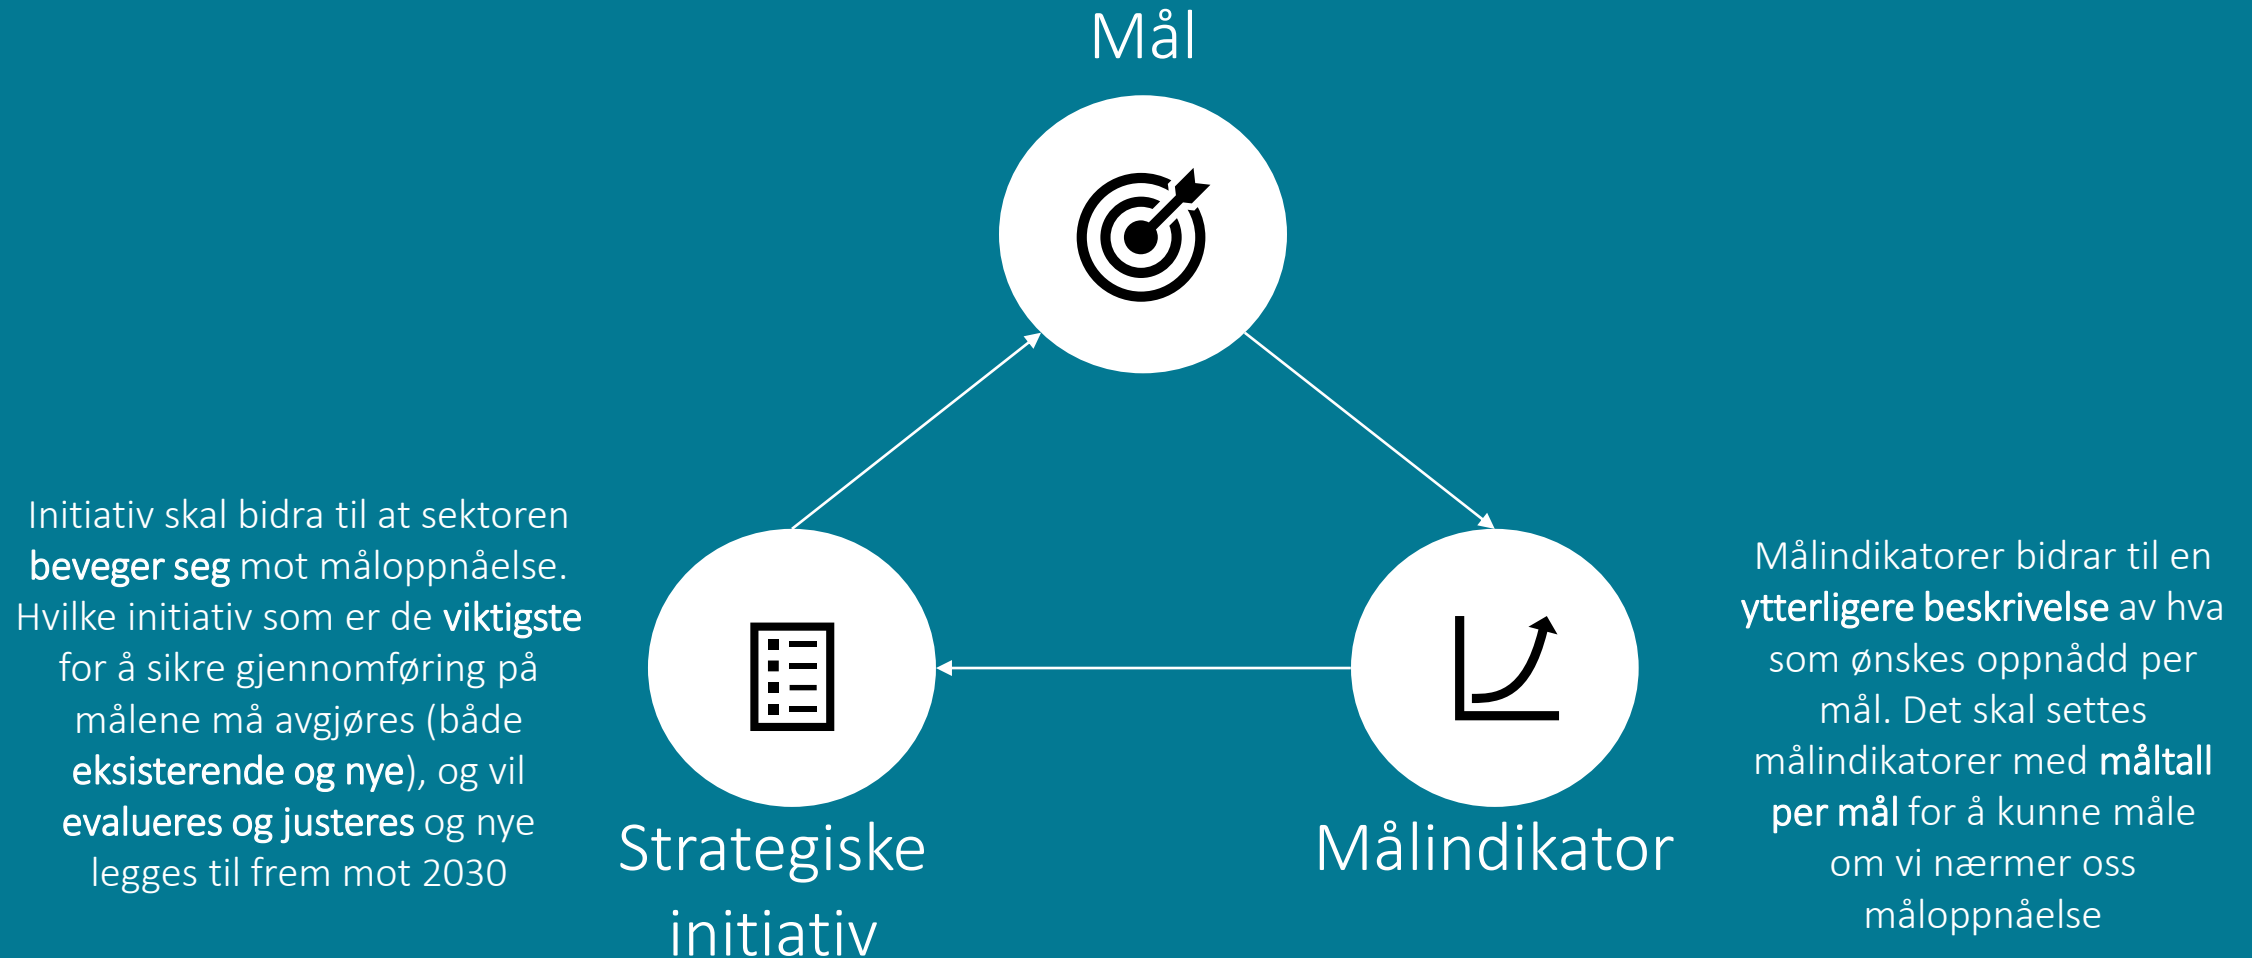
Mål

Initiativ skal bidra til at sektoren **beveger seg** mot måloppnåelse. Hvilke initiativ som er de **viktigste** for å sikre gjennomføring på målene må avgjøres (både **eksisterende og nye**), og vil **evalueres og justeres** og nye legges til frem mot 2030

Strategiske initiativ

Målindikator

Målindikatorer bidrar til en **ytterligere beskrivelse** av hva som ønskes oppnådd per mål. Det skal settes målindikatorer med **måltall per mål** for å kunne måle om vi nærmer oss måloppnåelse